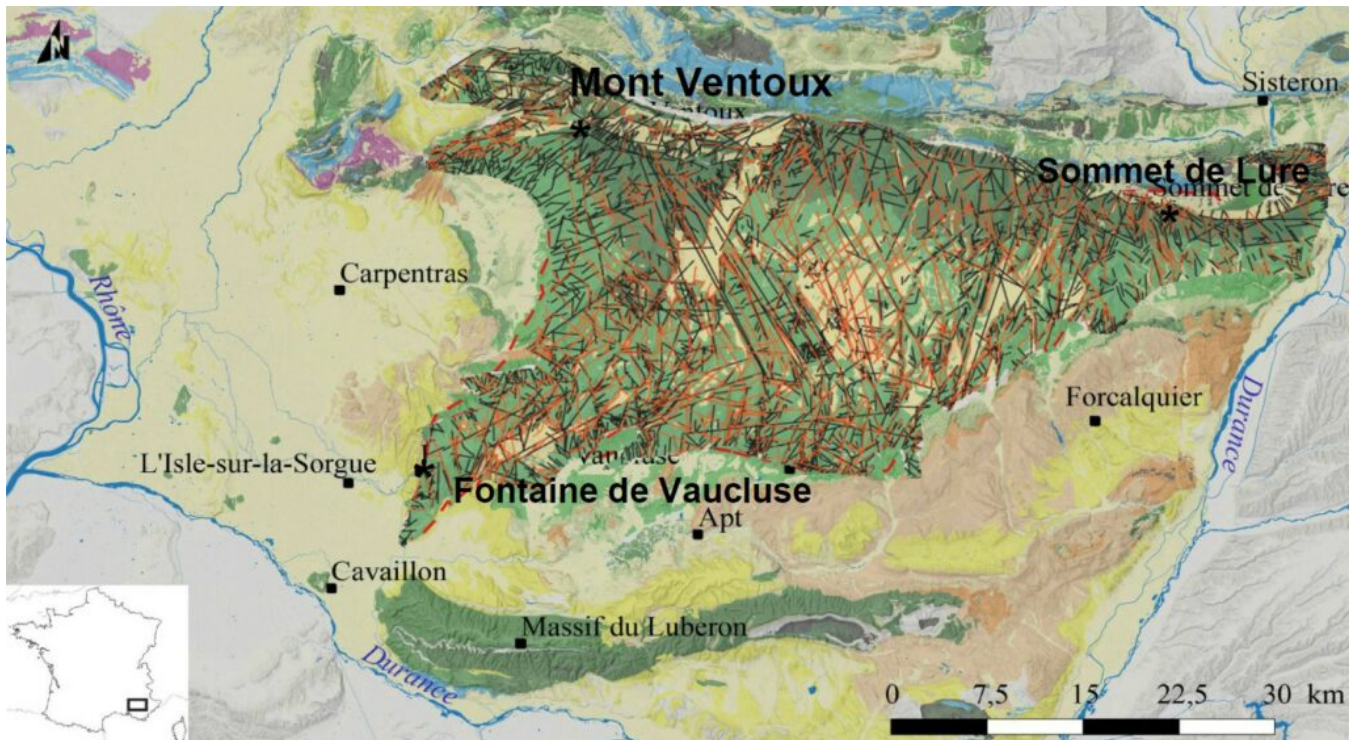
N
Mont Ventoux
Ventoux
Sisteron
Sommet de Lure
Sommet de Lure
Carpentras
Rhône
Forcalquier
Durance
L'Isle-sur-la-Sorgue
Vaucluse
Fontaine de Vaucluse
Apt
Cavaillon
Massif du Luberon
Durance
0 7,5 15 22,5 30 km